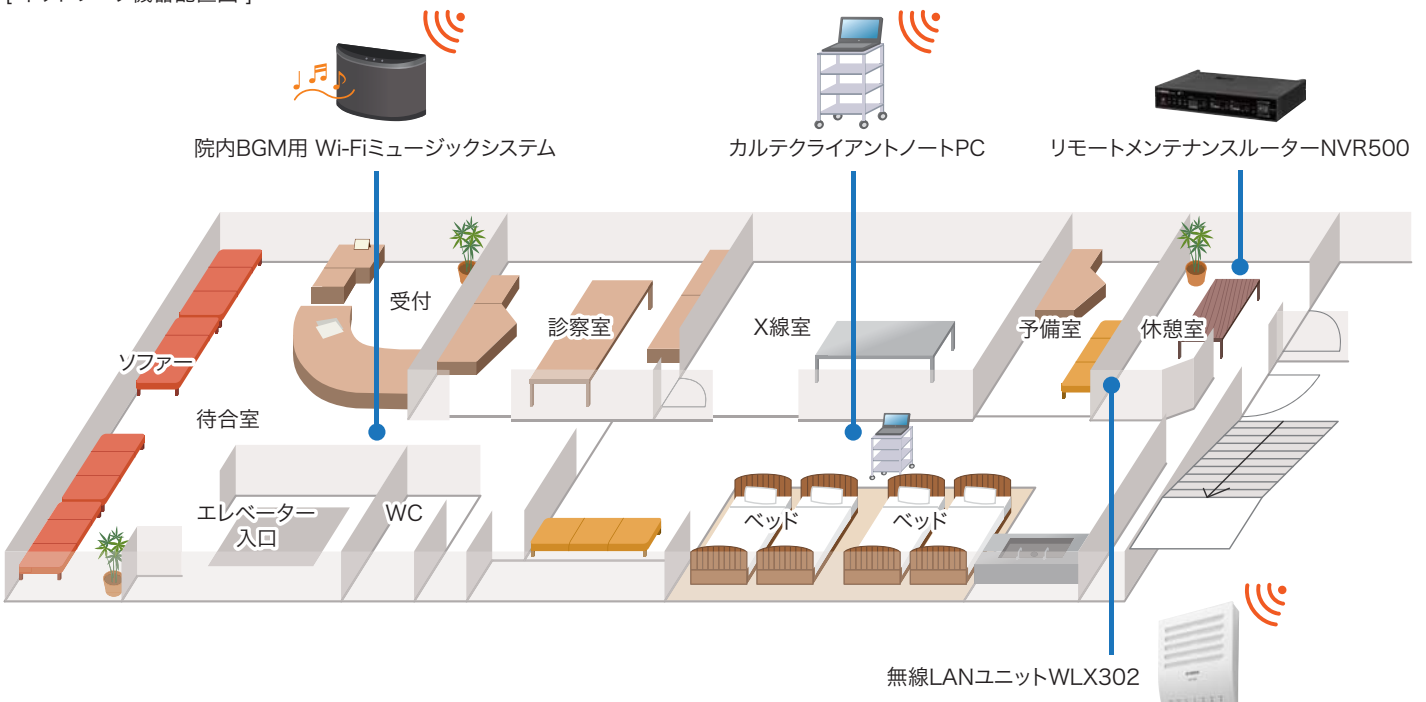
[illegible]

院内BGM用 Wi-Fiミュージックシステム

カルテクライアントノートPC

リモートメンテナンスルーターNVR500

受付

診察室

X線室

予備室

休憩室

ソファー

待合室

エレベーター入口

WC

ベッド

ベッド

無線LANユニットWLX302